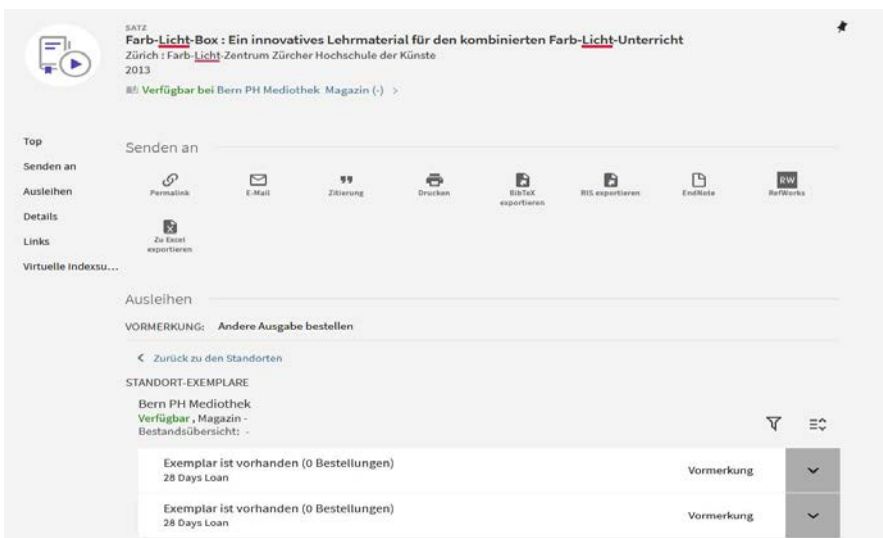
SATZ
Farb-Licht-Box : Ein innovatives Lehrmaterial für den kombinierten Farb-Licht-Unterricht
Zürich : Farb-Licht-Zentrum Zürcher Hochschule der Künste
2013
Verfügbar bei Bern PH Mediothek Magazin (-) >

Top
Senden an
Ausleihen
Details
Links
Virtuelle Indexsu...

Senden an

Permalink
E-Mail
Zitierung
Drucken
BibTeX exportieren
RIS exportieren
EndNote
RW
RefWorks
Zu Excel exportieren

Ausleihen

VORMERKUNG: Andere Ausgabe bestellen

< Zurück zu den Standorten

STANDORT-EXEMPLARE

Bern PH Mediothek
Verfügbar , Magazin -
Bestandsübersicht: -

Exemplar ist vorhanden (0 Bestellungen)
28 Days Loan
Vormerkung

Exemplar ist vorhanden (0 Bestellungen)
28 Days Loan
Vormerkung